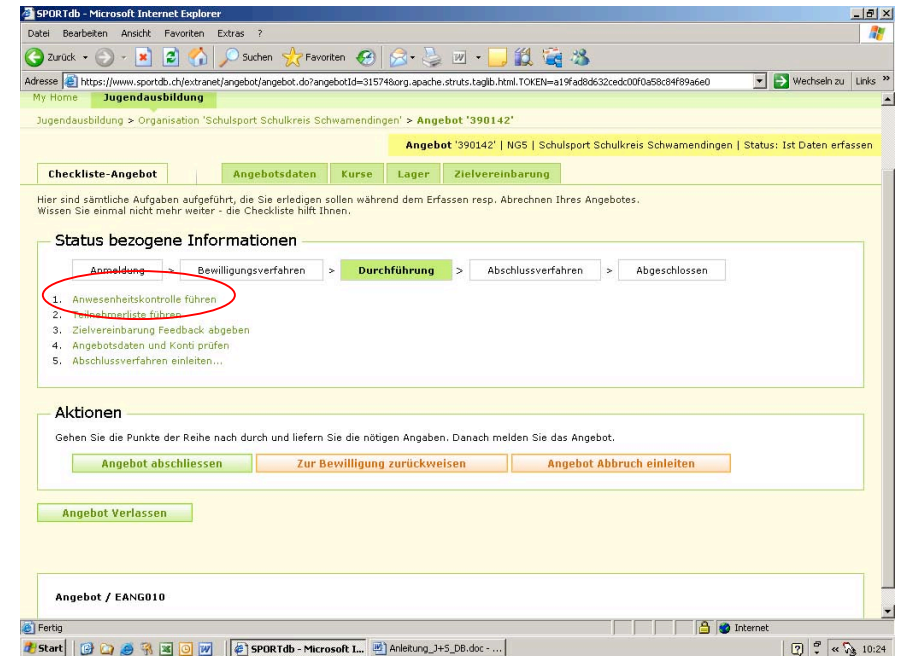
SPORTdb - Microsoft Internet Explorer

Datei Bearbeiten Ansicht Favoriten Extras ?

Zurück Suchen Favoriten

Adresse https://www.sportdb.ch/extranet/angebot/angebot.do?angebotId=31574&org.apache.struts.taglib.html.TOKEN=a19fad8d632cedc00f0a58c84f89a6e0 Wechseln zu Links »

My Home Jugendausbildung

Jugendausbildung > Organisation 'Schulsport Schulkreis Schwamendingen' > Angebot '390142'

Angebot '390142' | NG5 | Schulsport Schulkreis Schwamendingen | Status: Ist Daten erfassen

Checkliste-Angebot | Angebotsdaten | Kurse | Lager | Zielvereinbarung

Hier sind sämtliche Aufgaben aufgeführt, die Sie erledigen sollen während dem Erfassen resp. Abrechnen Ihres Angebotes.
Wissen Sie einmal nicht mehr weiter - die Checkliste hilft Ihnen.

Status bezogene Informationen

Anmeldung > Bewilligungsverfahren > Durchführung > Abschlussverfahren > Abgeschlossen

1. Anwesenheitskontrolle führen
2. Teilnehmerliste führen
3. Zielvereinbarung Feedback abgeben
4. Angebotsdaten und Konti prüfen
5. Abschlussverfahren einleiten...

Aktionen

Gehen Sie die Punkte der Reihe nach durch und liefern Sie die nötigen Angaben. Danach melden Sie das Angebot.

Angebot abschliessen | Zur Bewilligung zurückweisen | Angebot Abbruch einleiten

Angebot Verlassen

Angebot / EANG010

Fertig Internet

Start SPORTdb - Microsoft I... Anleitung_J+5_DB.doc - ... 10:24